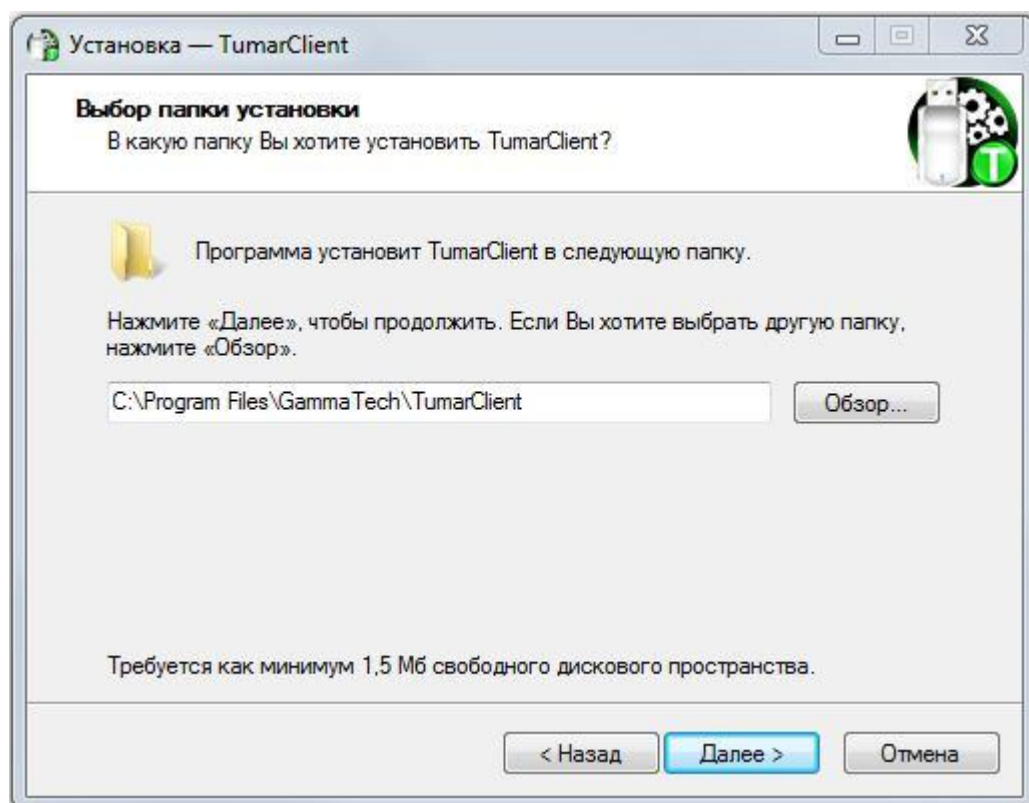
Установка — TumarClient

Выбор папки установки
В какую папку Вы хотите установить TumarClient?

Программа установит TumarClient в следующую папку.

Нажмите «Далее», чтобы продолжить. Если Вы хотите выбрать другую папку, нажмите «Обзор».

C:\Program Files\GammaTech\TumarClient

Обзор...

Требуется как минимум 1,5 Мб свободного дискового пространства.

< Назад

Далее >

Отмена